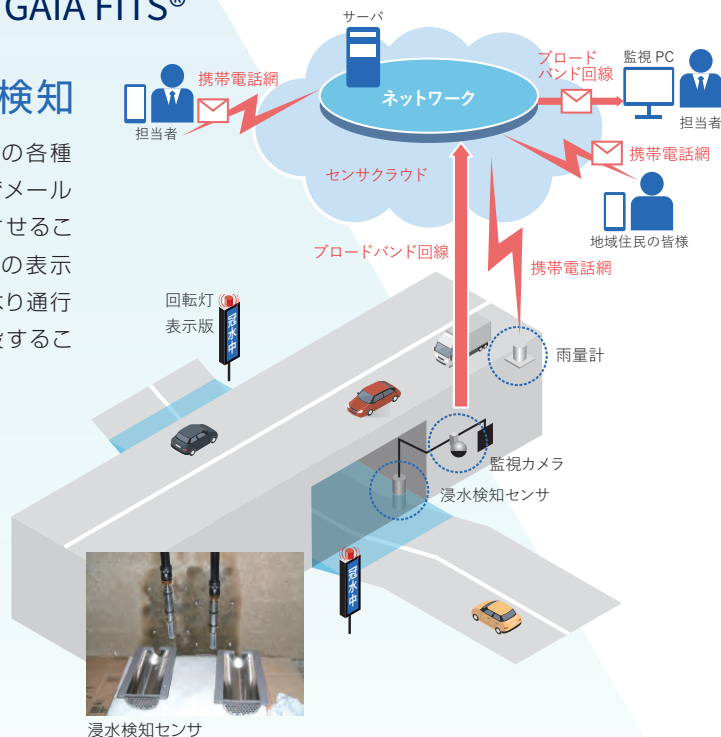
GAIA FITS®

検知

の各種
メール
せるこ
の表示
より通行
すること

サーバ

携帯電話網

担当者

ネットワーク

ブロード
バンド回線

監視 PC

担当者

携帯電話網

センサクラウド

地域住民の皆様

ブロードバンド回線

携帯電話網

回転灯
表示版

冠水中

雨量計

監視カメラ

浸水検知センサ

冠水中

浸水検知センサ